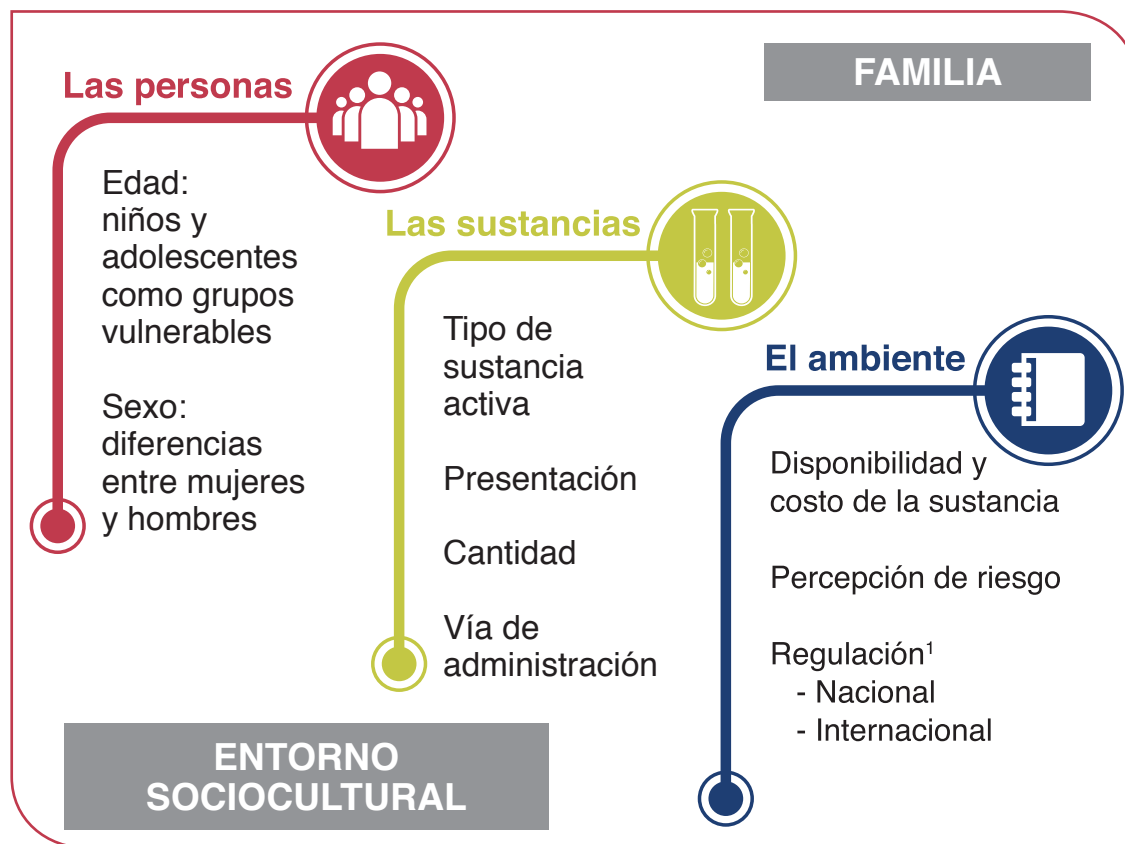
FAMILIA

Las personas

Edad: niños y adolescentes como grupos vulnerables

Sexo: diferencias entre mujeres y hombres

Las sustancias

Tipo de sustancia activa

Presentación

Cantidad

Vía de administración

El ambiente

Disponibilidad y costo de la sustancia

Percepción de riesgo

Regulación$^1$
- Nacional
- Internacional

ENTORNO SOCIOCULTURAL